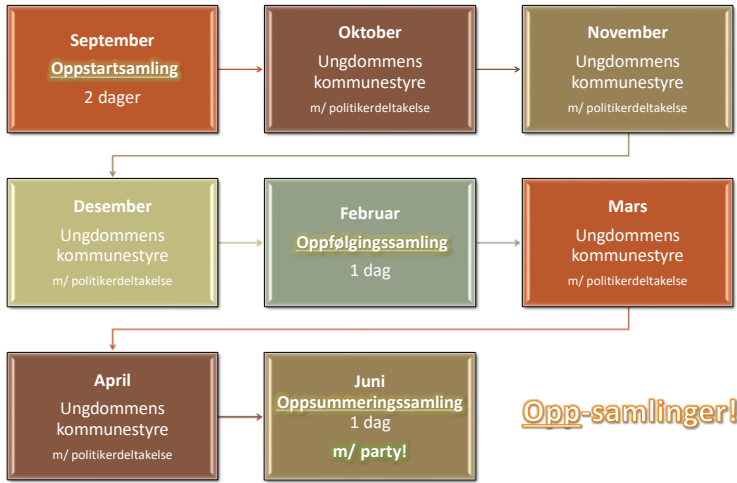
September
Oppstartsamling
2 dager

Oktober
Ungdommens kommunestyre
m/ politikerdeltakelse

November
Ungdommens kommunestyre
m/ politikerdeltakelse

Desember
Ungdommens kommunestyre
m/ politikerdeltakelse

Februar
Oppfølgingssamling
1 dag

Mars
Ungdommens kommunestyre
m/ politikerdeltakelse

April
Ungdommens kommunestyre
m/ politikerdeltakelse

Juni
Oppsummeringssamling
1 dag
m/ party!

Opp-samlinger!